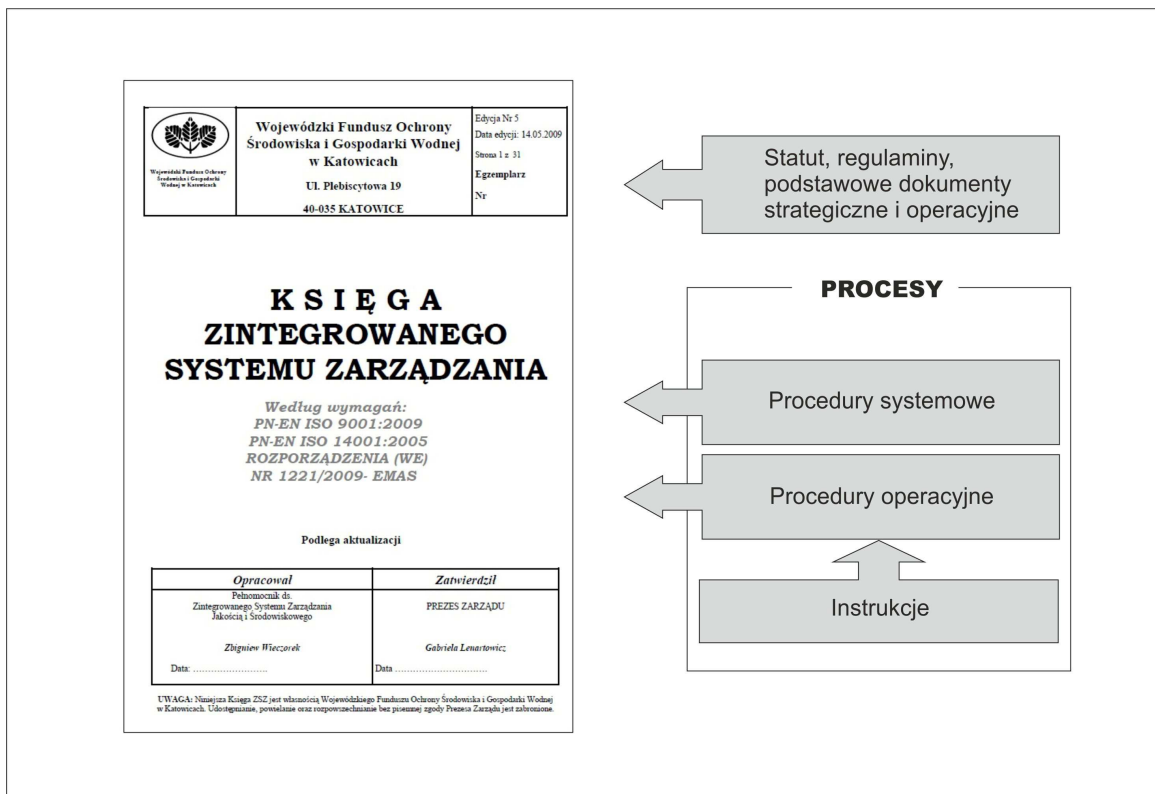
Wojewódzki Fundusz Ochrony Środowiska i Gospodarki Wodnej w Katowicach

| | Wojewódzki Fundusz Ochrony Środowiska i Gospodarki Wodnej w Katowicach<br>Ul. Plebiscytowa 19<br>40-035 KATOWICE | Edycja Nr 5<br>Data edycji: 14.05.2009<br>Strona 1 z 31<br>Egzemplarz<br>Nr |
|---|---|---|

KSIĘGA ZINTEGROWANEGO SYSTEMU ZARZĄDZANIA

Według wymagań:
PN-EN ISO 9001:2009
PN-EN ISO 14001:2005
ROZPORZĄDZENIA (WE)
NR 1221/2009- EMAS

Podlega aktualizacji

| Opracował | Zatwierdził |
|---|---|
| Pełnomocnik ds. Zintegrowanego Systemu Zarządzania Jakością i Środowiskowego | PREZES ZARZĄDU |
| Zbigniew Wieczorek | Gabriela Lenartowicz |
| Data: ........................ | Data ............................... |

UWAGA: Niniejsza Księga ZSZ jest własnością Wojewódzkiego Funduszu Ochrony Środowiska i Gospodarki Wodnej w Katowicach. Udostępnianie, powielanie oraz rozpowszechnianie bez pisemnej zgody Prezesa Zarządu jest zabronione.

Statut, regulaminy, podstawowe dokumenty strategiczne i operacyjne

PROCESY

Procedury systemowe

Procedury operacyjne

Instrukcje